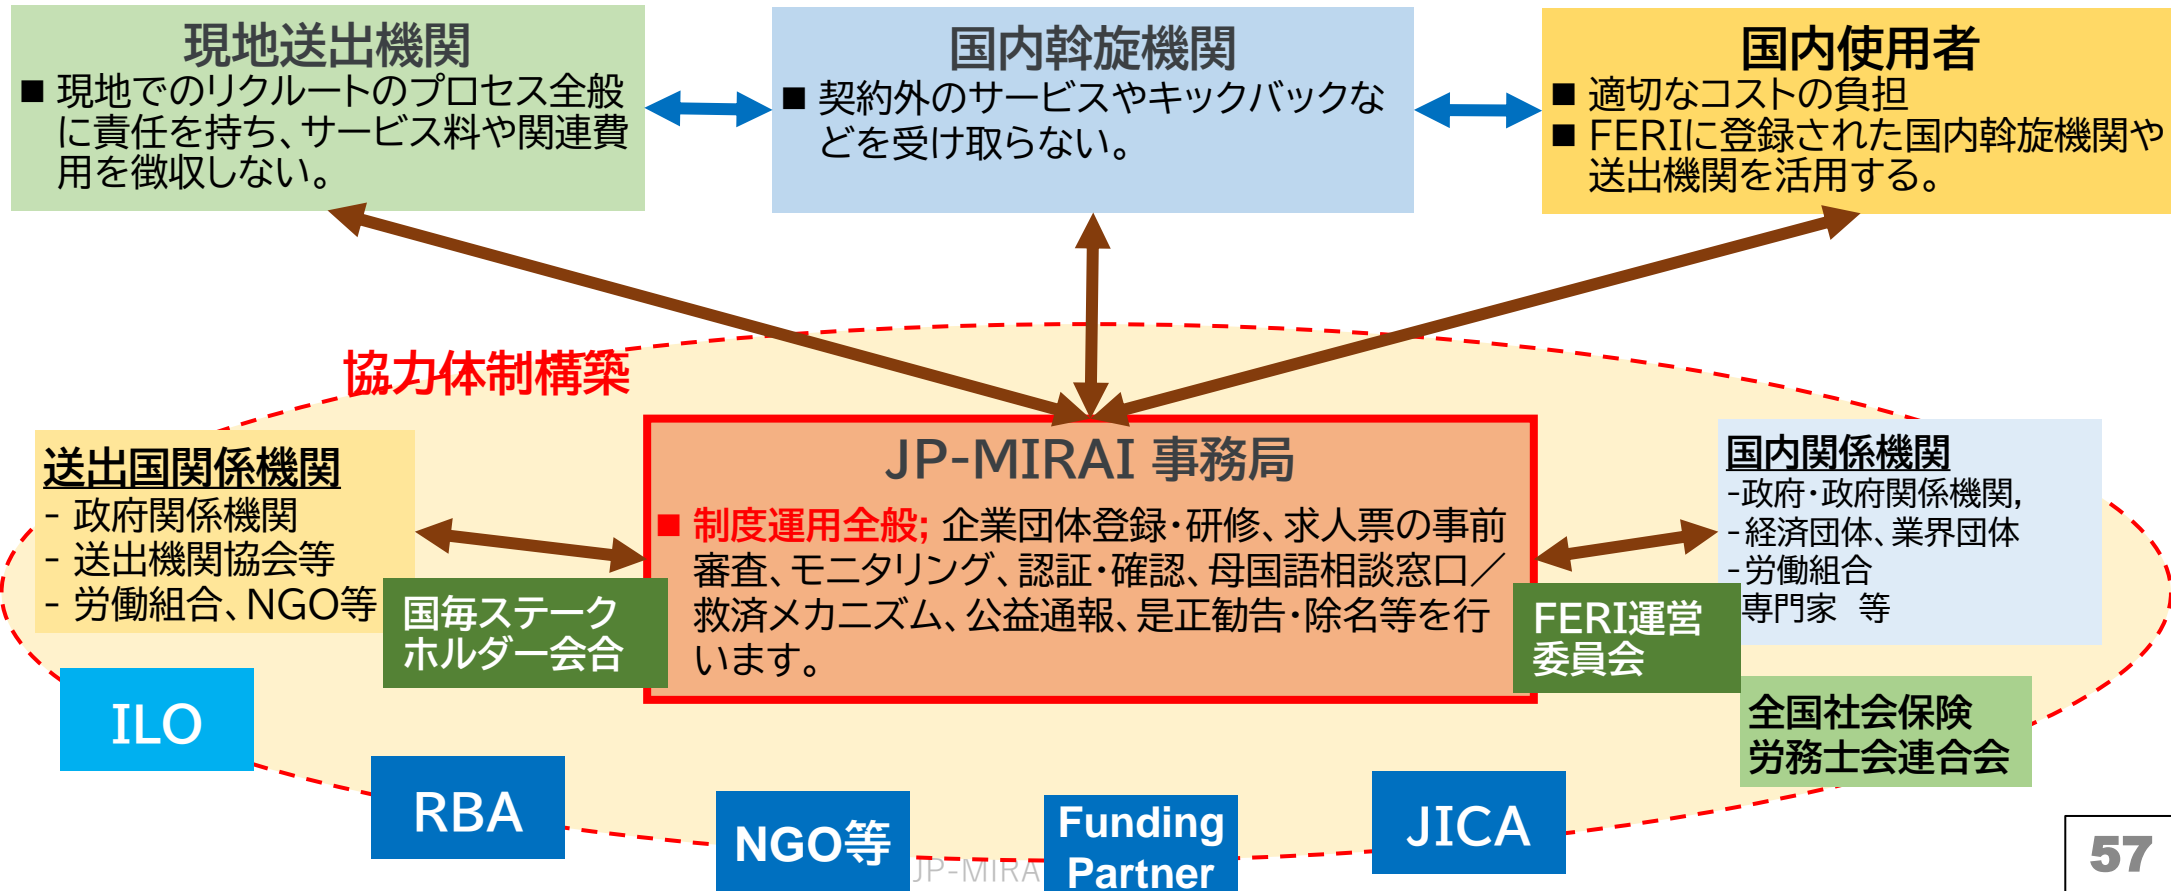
現地送出機関
■ 現地でのリクルートのプロセス全般に責任を持ち、サービス料や関連費用を徴収しない。

国内斡旋機関
■ 契約外のサービスやキックバックなどを受け取らない。

国内使用者
■ 適切なコストの負担
■ FERIに登録された国内斡旋機関や送出機関を活用する。

協力体制構築

送出国関係機関
- 政府関係機関
- 送出機関協会等
- 労働組合、NGO等

国毎ステークホルダー会合

JP-MIRAI 事務局
■ 制度運用全般; 企業団体登録・研修、求人票の事前審査、モニタリング、認証・確認、母国語相談窓口／救済メカニズム、公益通報、是正勧告・除名等を行います。

FERI運営委員会

国内関係機関
-政府・政府関係機関,
-経済団体、業界団体
-労働組合
専門家 等

全国社会保険労務士会連合会

ILO

RBA

NGO等

JP-MIRAI

Funding Partner

JICA

57